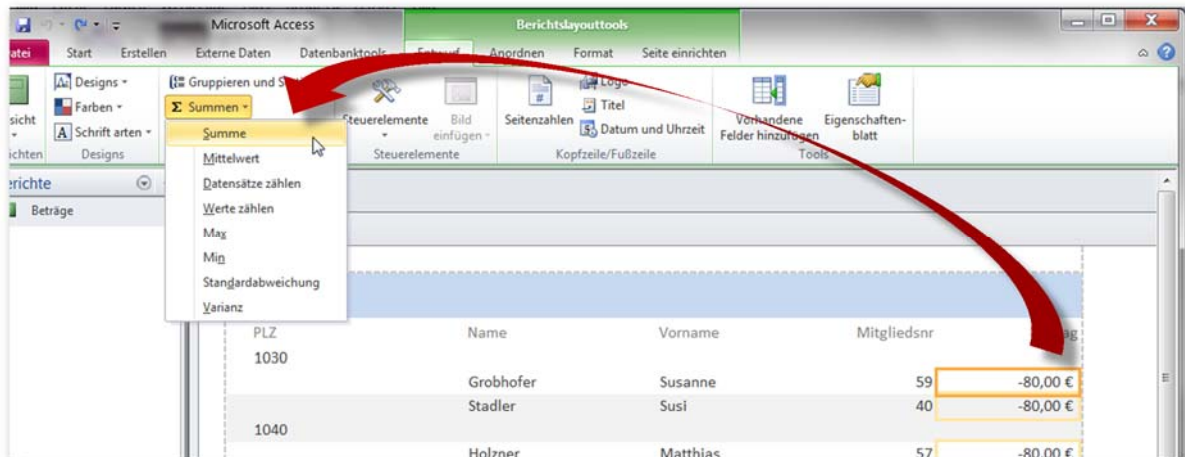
Microsoft Access
Berichtslayouttools
atei Start Erstellen Externe Daten Datenbanktools Entwurf Anordnen Format Seite einrichten

sicht
ichten
Designs
Farben
Schrift arten
Designs
Gruppieren und S
Summen
Steuerelemente
Bild einfügen
Steuerelemente
Seitenzahlen
Logo
Titel
Datum und Uhrzeit
Kopfzeile/Fußzeile
Vorhandene Felder hinzufügen
Eigenschaftenblatt
Tools

Summe
Mittelwert
Datensätze zählen
Werte zählen
Max
Min
Standardabweichung
Varianz

richte
Beträge

| PLZ | Name | Vorname | Mitgliedsnr | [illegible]ag |
|---|---|---|---|---|
| 1030 | | | | |
| | Grobhofer | Susanne | 59 | -80,00 € |
| | Stadler | Susi | 40 | -80,00 € |
| 1040 | | | | |
| | Holzner | Matthias | 57 | -80,00 € |